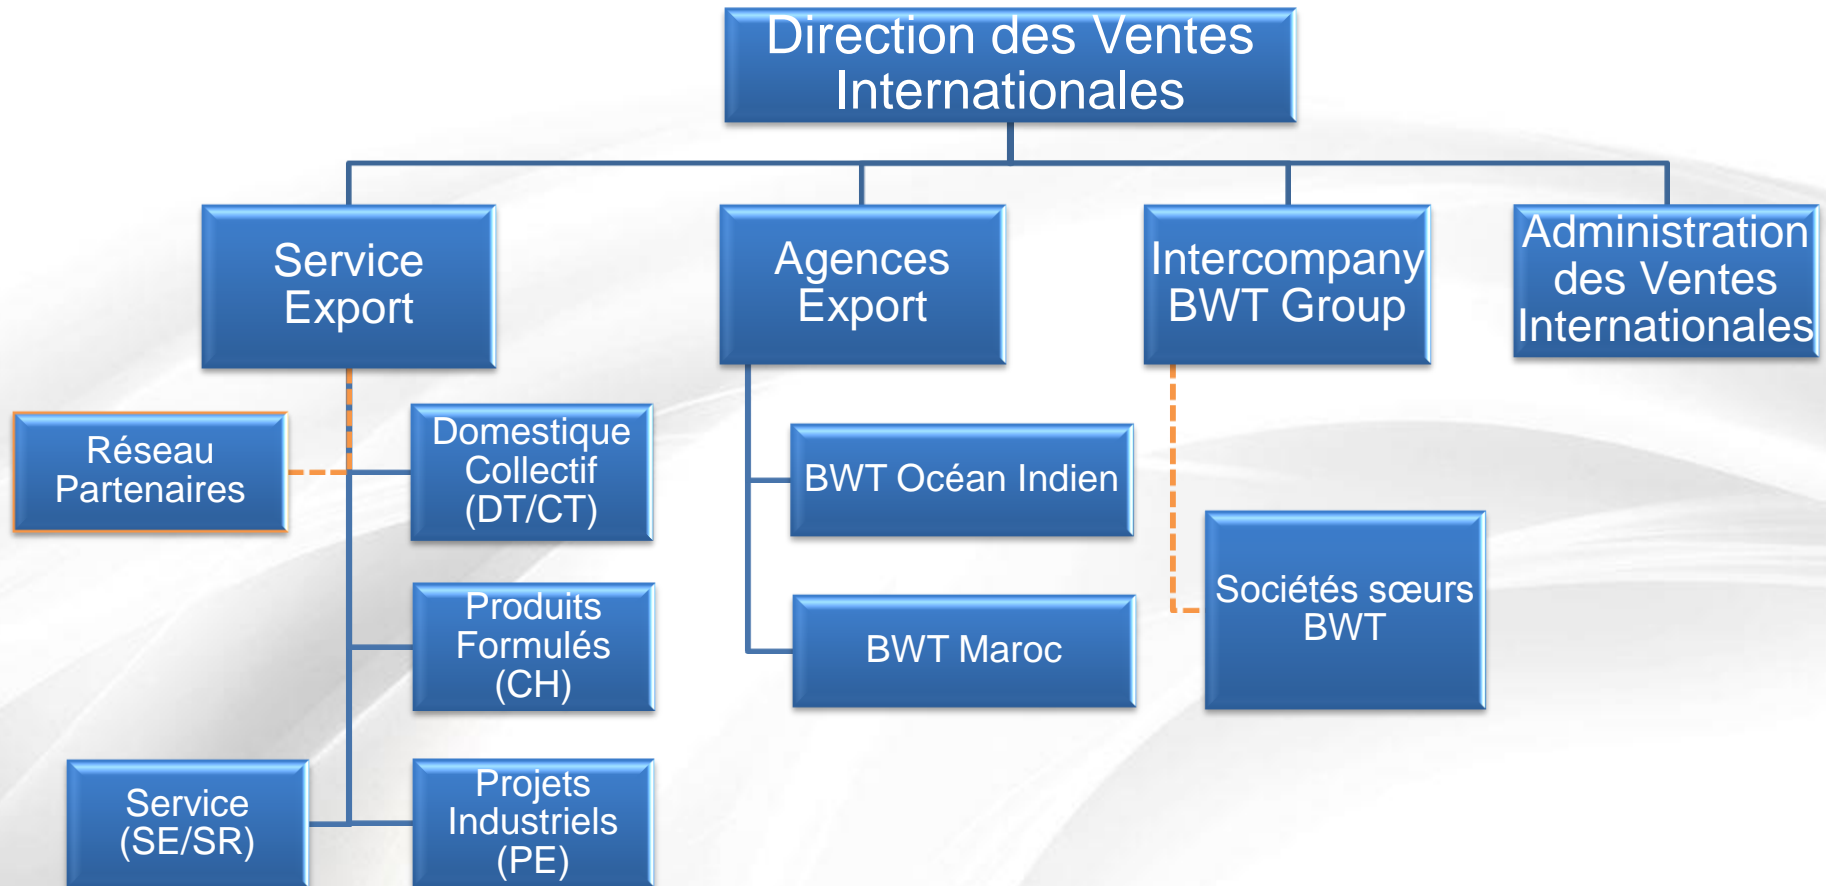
Direction des Ventes Internationales

Service Export

Agences Export

Intercompany BWT Group

Administration des Ventes Internationales

Réseau Partenaires

Domestique Collectif (DT/CT)

Produits Formulés (CH)

Service (SE/SR)

Projets Industriels (PE)

BWT Océan Indien

BWT Maroc

Sociétés sœurs BWT